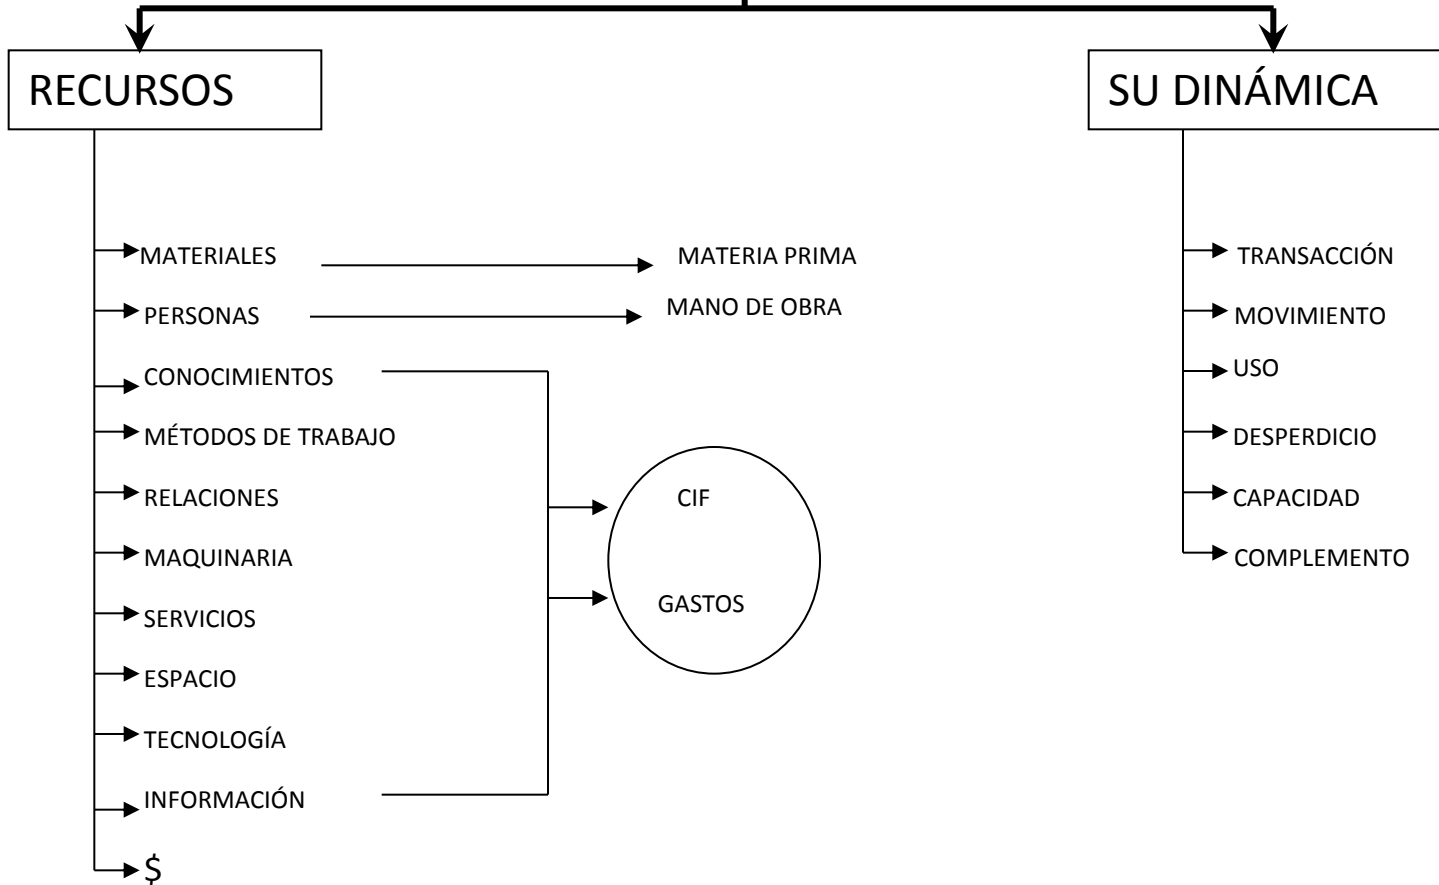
RECURSOS

MATERIALES

MATERIA PRIMA

PERSONAS

MANO DE OBRA

CONOCIMIENTOS

MÉTODOS DE TRABAJO

RELACIONES

MAQUINARIA

SERVICIOS

ESPACIO

TECNOLOGÍA

INFORMACIÓN

$

CIF

GASTOS

SU DINÁMICA

TRANSACCIÓN

MOVIMIENTO

USO

DESPERDICIO

CAPACIDAD

COMPLEMENTO